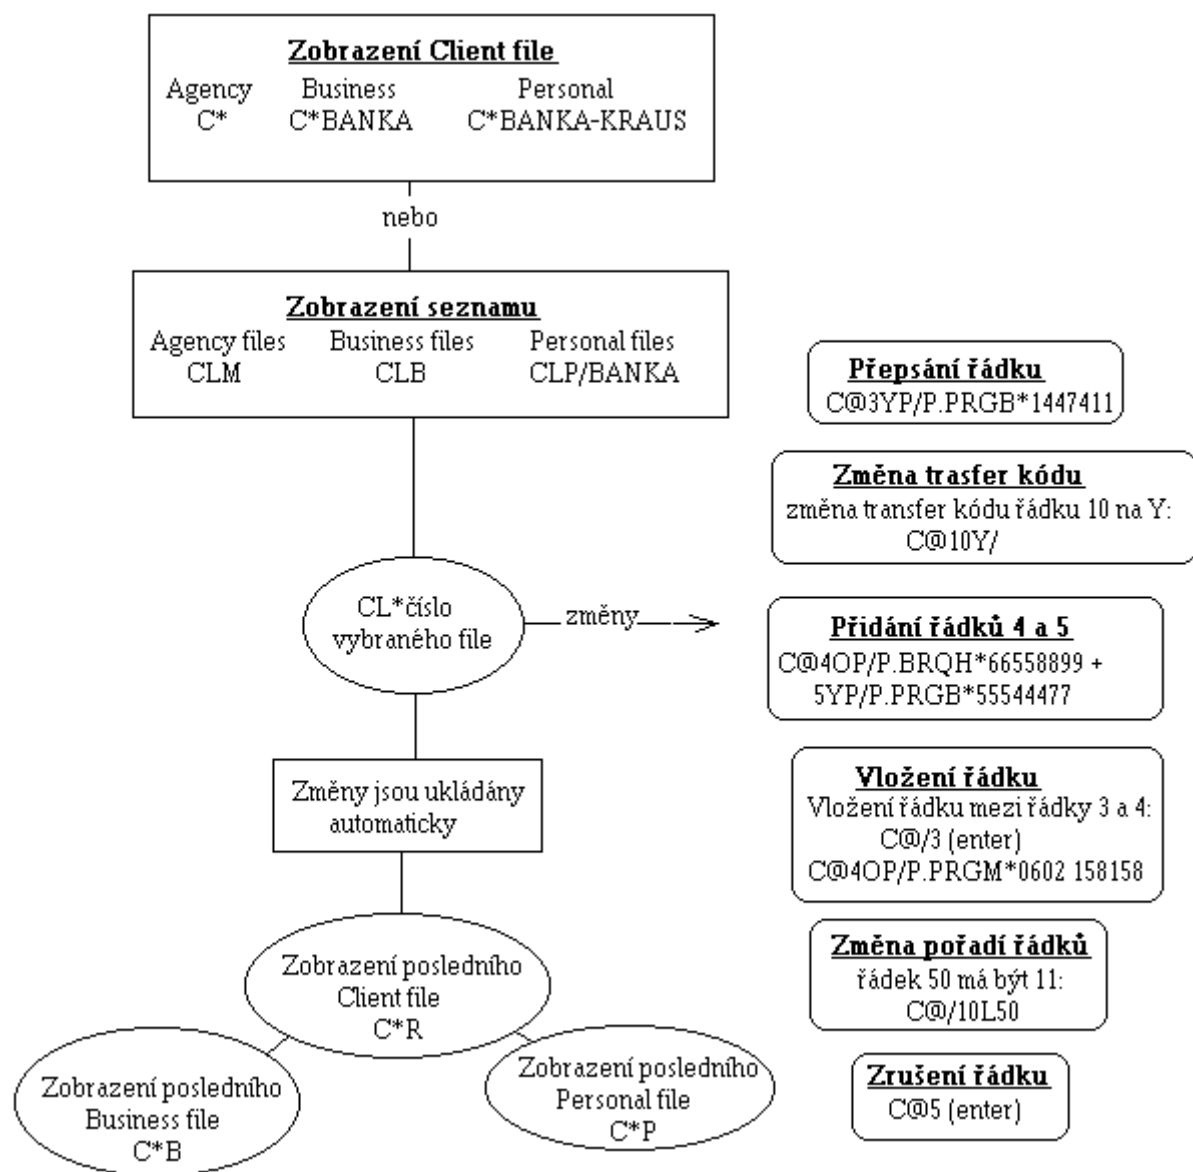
Zobrazení Client file
Agency C*
Business C*BANKA
Personal C*BANKA-KRAUS

nebo

Zobrazení seznamu
Agency files CLM
Business files CLB
Personal files CLP/BANKA

CL*číslo vybraného file

změny

Změny jsou ukládány automaticky

Zobrazení posledního Client file C*R

Zobrazení posledního Business file C*B

Zobrazení posledního Personal file C*P

Přepsání řádku
C@3YP/P.PRGB*1447411

Změna trasfer kódu
změna transfer kódu řádku 10 na Y:
C@10Y/

Přidání řádků 4 a 5
C@4OP/P.BRQH*66558899 + 5YP/P.PRGB*55544477

Vložení řádku
Vložení řádku mezi řádky 3 a 4:
C@/3 (enter)
C@4OP/P.PRGM*0602 158158

Změna pořadí řádků
řádek 50 má být 11:
C@/10L50

Zrušení řádku
C@5 (enter)